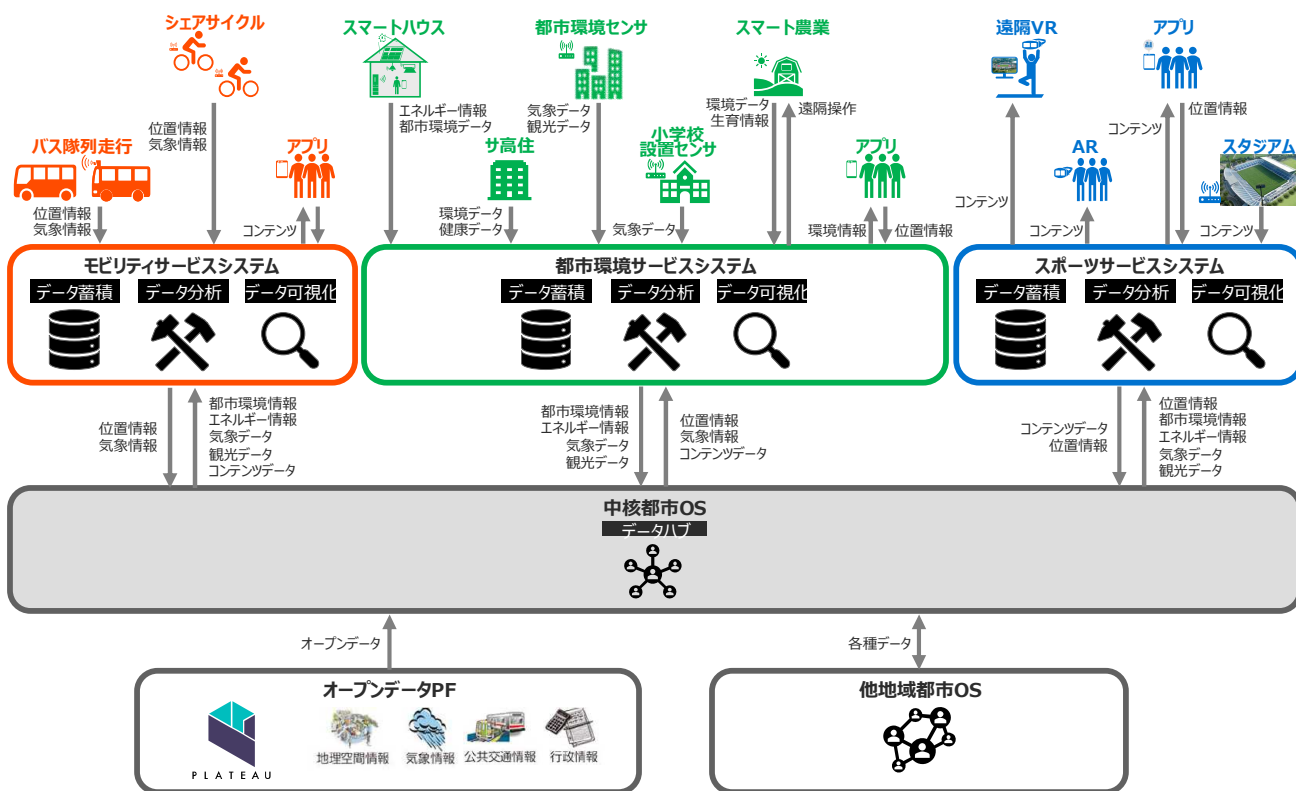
シェアサイクル

位置情報
気象情報

バス隊列走行

位置情報
気象情報

アプリ

コンテンツ

スマートハウス

エネルギー情報
都市環境データ

都市環境センサ

気象データ
観光データ

サ高住

環境データ
健康データ

スマート農業

環境データ
生育情報

遠隔操作

小学校
設置センサ

気象データ

アプリ

環境情報
位置情報

遠隔VR

コンテンツ

アプリ

コンテンツ
位置情報

AR

コンテンツ

スタジアム

コンテンツ

モビリティサービスシステム
データ蓄積 データ分析 データ可視化

都市環境サービスシステム
データ蓄積 データ分析 データ可視化

スポーツサービスシステム
データ蓄積 データ分析 データ可視化

位置情報
気象情報

都市環境情報
エネルギー情報
気象データ
観光データ
コンテンツデータ

都市環境情報
エネルギー情報
気象データ
観光データ

位置情報
気象情報
コンテンツデータ

コンテンツデータ
位置情報

位置情報
都市環境情報
エネルギー情報
気象データ
観光データ

中核都市OS
データハブ

オープンデータ

各種データ

オープンデータPF
PLATEAU
地理空間情報 気象情報 公共交通情報 行政情報

他地域都市OS